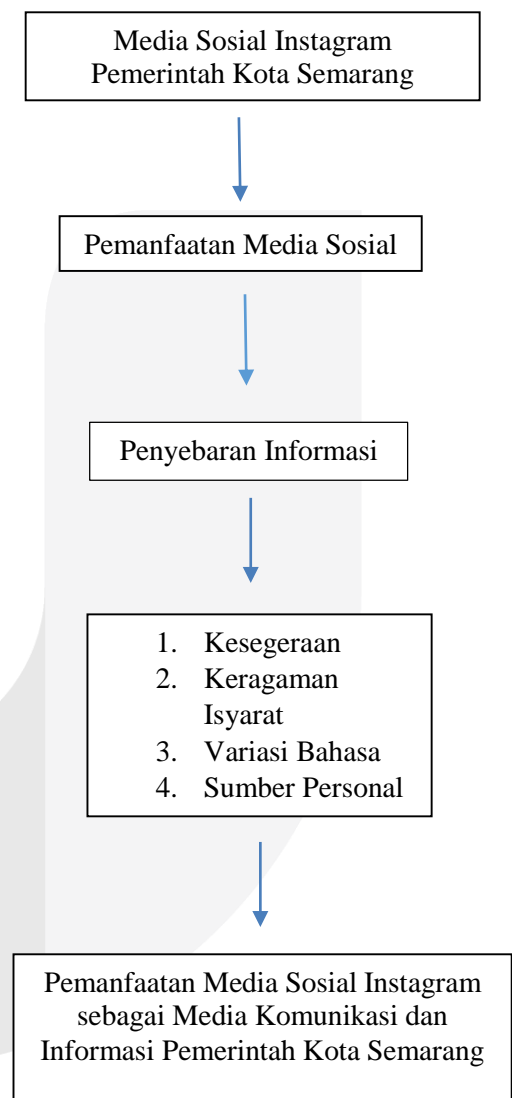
Media Sosial Instagram Pemerintah Kota Semarang

Pemanfaatan Media Sosial

Penyebaran Informasi

1. Kesegeraan
2. Keragaman Isyarat
3. Variasi Bahasa
4. Sumber Personal

Pemanfaatan Media Sosial Instagram sebagai Media Komunikasi dan Informasi Pemerintah Kota Semarang